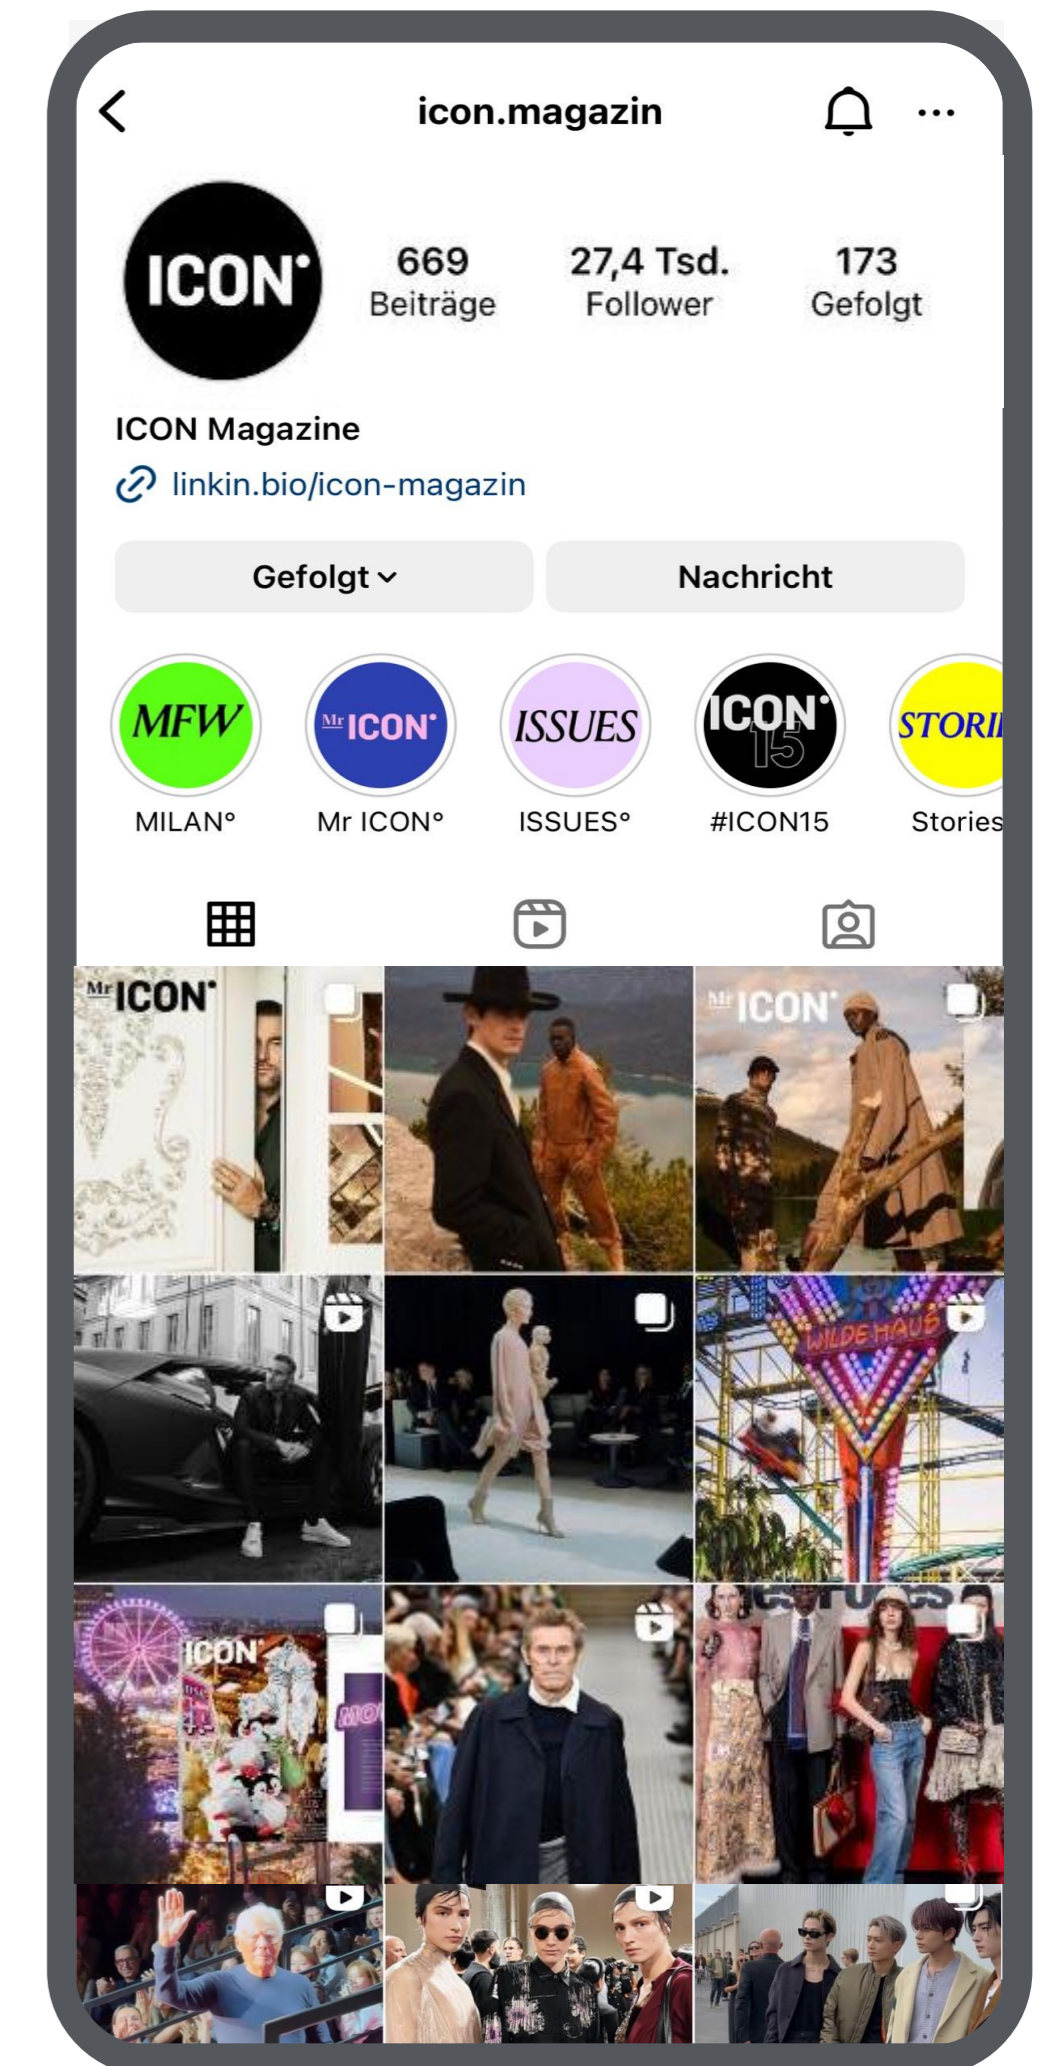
icon.magazin

ICON°

669 Beiträge

27,4 Tsd. Follower

173 Gefolgt

ICON Magazine

linkin.bio/icon-magazin

Gefolgt

Nachricht

MFW
MILAN°

Mr ICON°
Mr ICON°

ISSUES
ISSUES°

ICON° 15
#ICON15

STORI
Stories

Mr ICON°

Mr ICON°

WILDE HAUS

ICON°